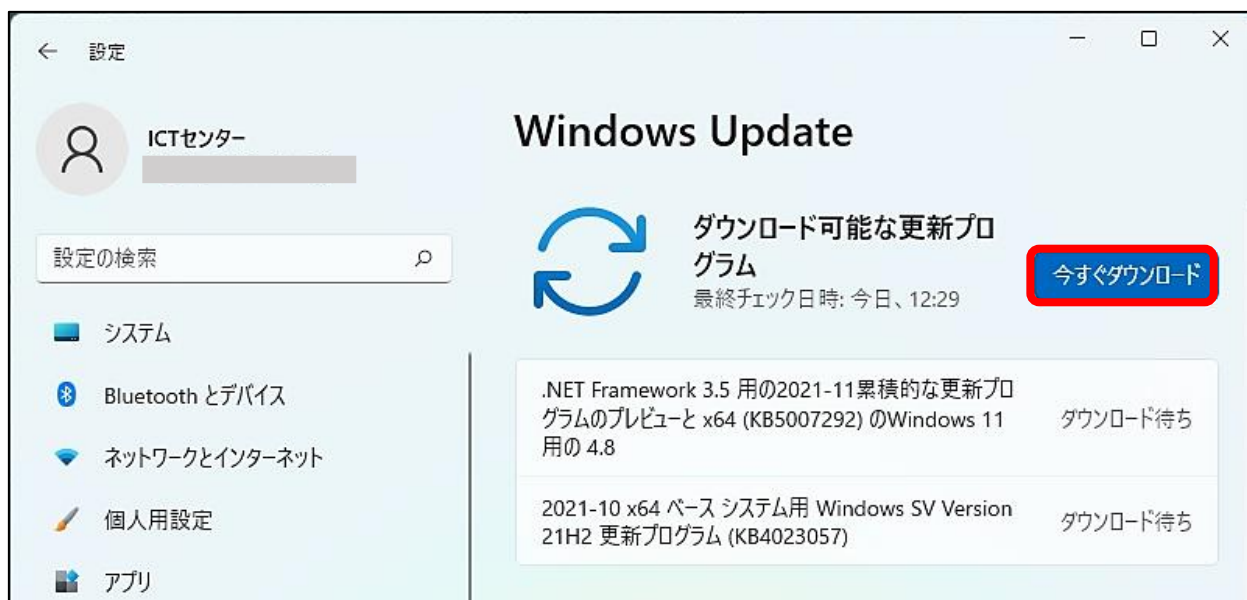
設定

ICTセンター

設定の検索

システム

Bluetooth とデバイス

ネットワークとインターネット

個人用設定

アプリ

Windows Update

ダウンロード可能な更新プログラム
最終チェック日時: 今日、12:29

今すぐダウンロード

.NET Framework 3.5 用の2021-11累積的な更新プログラムのプレビューと x64 (KB5007292) のWindows 11 用の 4.8
ダウンロード待ち

2021-10 x64 ベース システム用 Windows SV Version 21H2 更新プログラム (KB4023057)
ダウンロード待ち